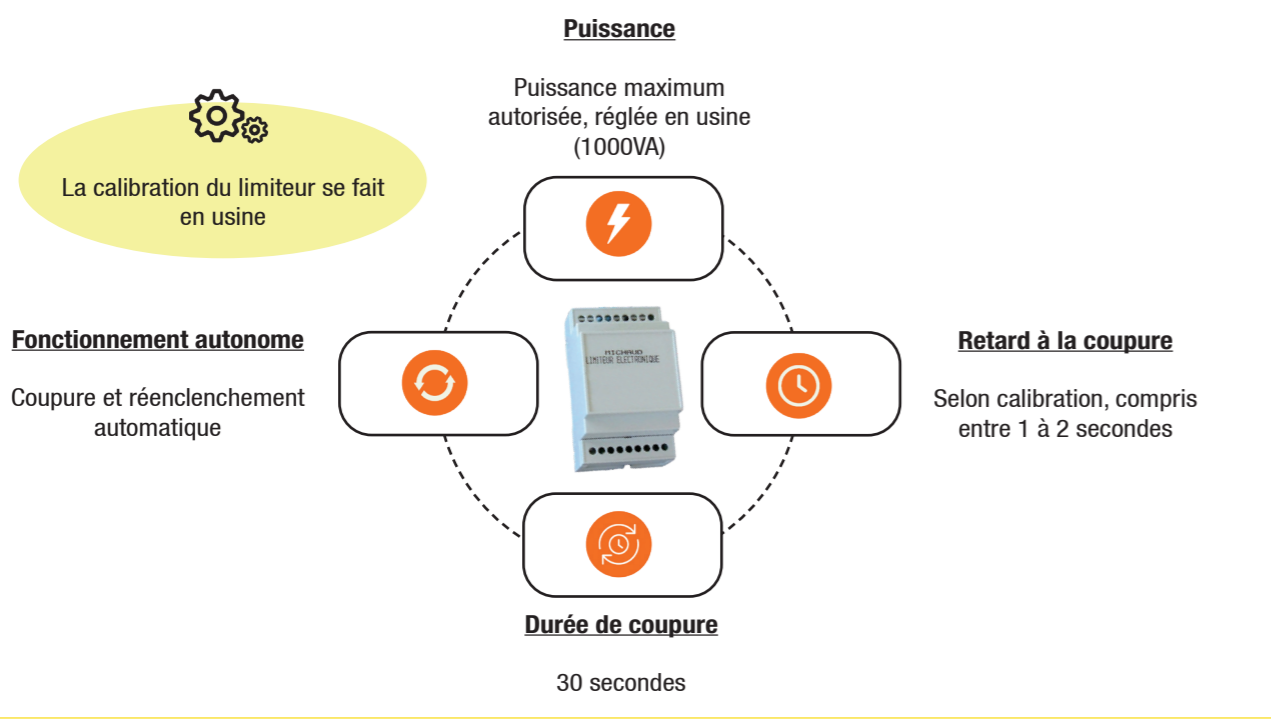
Puissance

Puissance maximum autorisée, réglée en usine (1000VA)

La calibration du limiteur se fait en usine

Fonctionnement autonome

Coupure et réenclenchement automatique

MICHAUD
LIMITEUR ELECTRONIQUE

Retard à la coupure

Selon calibration, compris entre 1 à 2 secondes

Durée de coupure

30 secondes